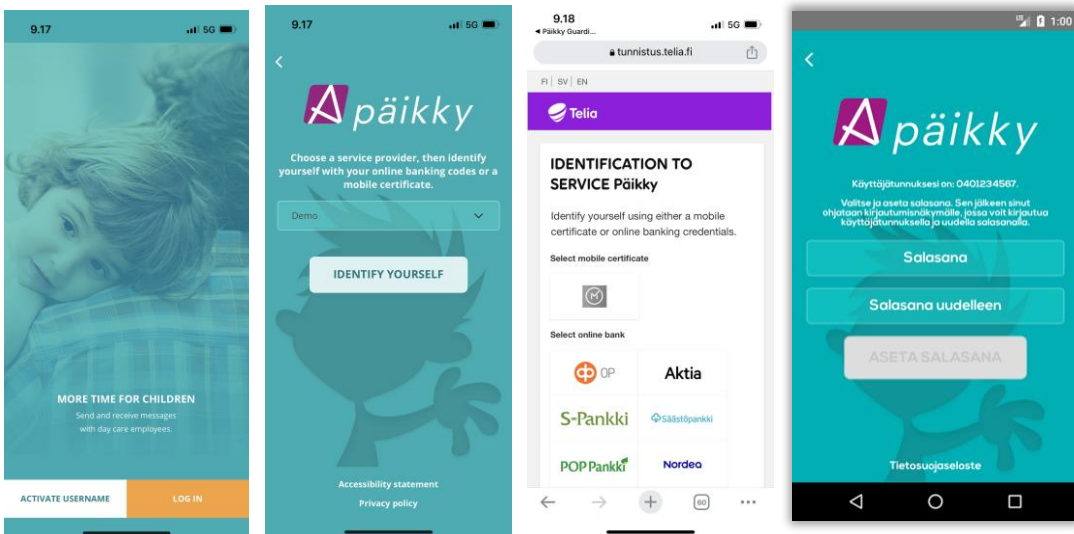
9.17 5G

MORE TIME FOR CHILDREN

Send and receive messages with day care employees.

ACTIVATE USERNAME

LOG IN

9.17 5G

päikky

Choose a service provider, then identify yourself with your online banking codes or a mobile certificate.

Demo

IDENTIFY YOURSELF

Accessibility statement

Privacy policy

9.18 5G

◂ Päikky Guardi...

tunnistus.telia.fi

FI | SV | EN

Telia

IDENTIFICATION TO SERVICE Päikky

Identify yourself using either a mobile certificate or online banking credentials.

Select mobile certificate

Select online bank

OP

Aktia

S-Pankki

Säästöpankki

POP Pankki

Nordea

1:00

päikky

Käyttäjätunnuksesi on: 0401234567.

Valitse ja aseta salasana. Sen jälkeen sinut ohjataan kirjautumisnäkymälle, jossa voit kirjautua käyttäjätunnuksella ja uudella salasanalla.

Salasana

Salasana uudelleen

ASETA SALASANA

Tietosuojaseloste